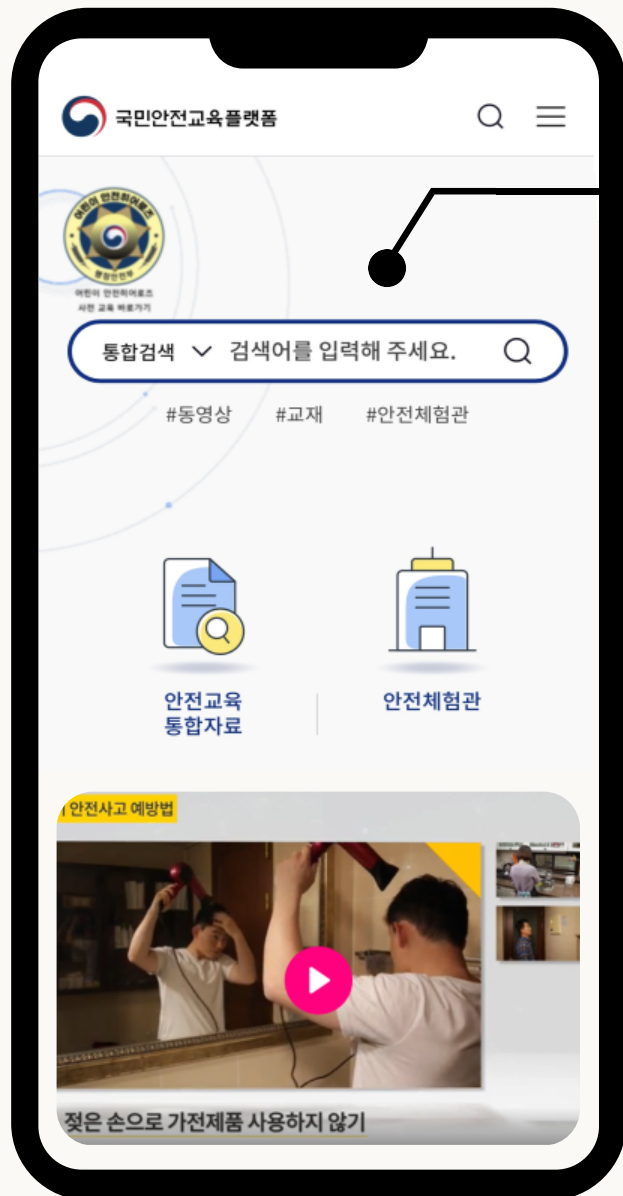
국민안전교육플랫폼

어린이 안전히어로즈
행정안전부
어린이 안전히어로즈
사전 교육 바로가기

통합검색 검색어를 입력해 주세요.

#동영상 #교재 #안전체험관

안전교육
통합자료

안전체험관

안전사고 예방법

젖은 손으로 가전제품 사용하지 않기